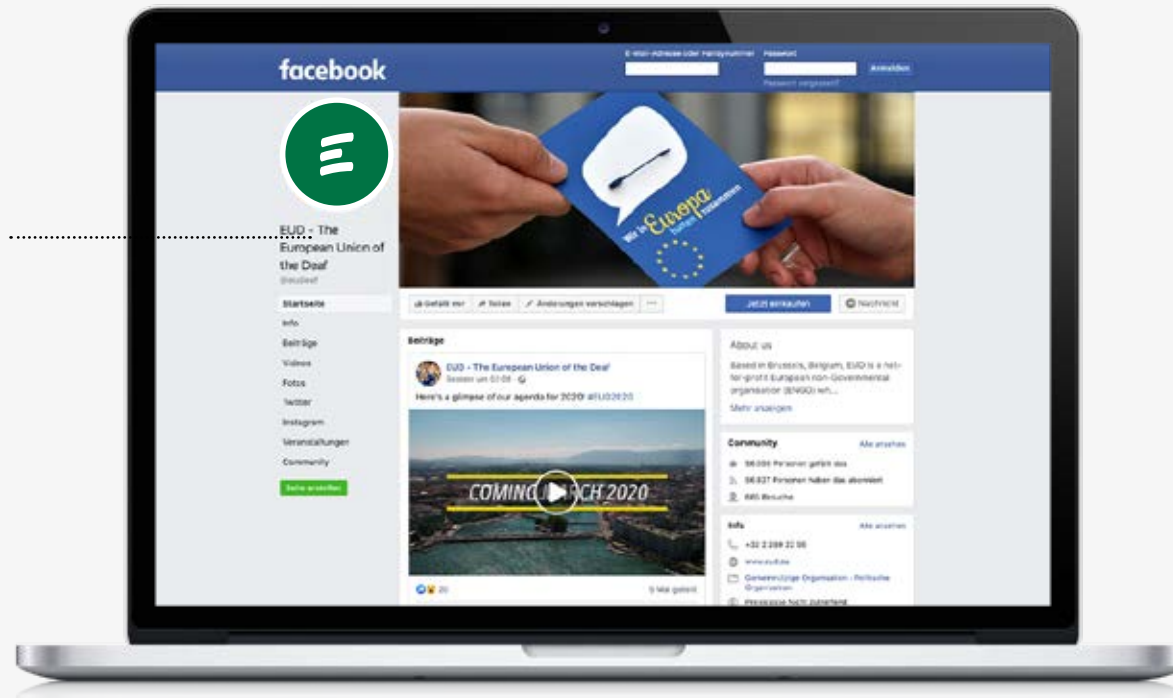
facebook

E-Mail-Adresse oder Handynummer
Passwort
Anmelden
Passwort vergessen?

EUD - The European Union of the Deaf
@eudeaf

Startseite
Info
Beiträge
Videos
Fotos
Twitter
Instagram
Veranstaltungen
Community
Seite erstellen

Wir in Europa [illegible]

Gefällt mir
Teilen
Änderungen vorschlagen
...
Jetzt einkaufen
Nachricht

Beiträge

EUD - The European Union of the Deaf
Gestern um 07:08
Here's a glimpse of our agenda for 2020! #EUD2020

COMING MARCH 2020

20
5 Mal geteilt

About us
Based in Brussels, Belgium, EUD is a not-for-profit European non-Governmental organisation (ENGO) wh...
Mehr anzeigen

Community
Alle ansehen
56.036 Personen gefällt das
56.837 Personen haben das abonniert
885 Besuche

Info
Alle ansehen
+32 2 289 22 56
www.eud.eu
Gemeinnützige Organisation · Politische Organisation
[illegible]